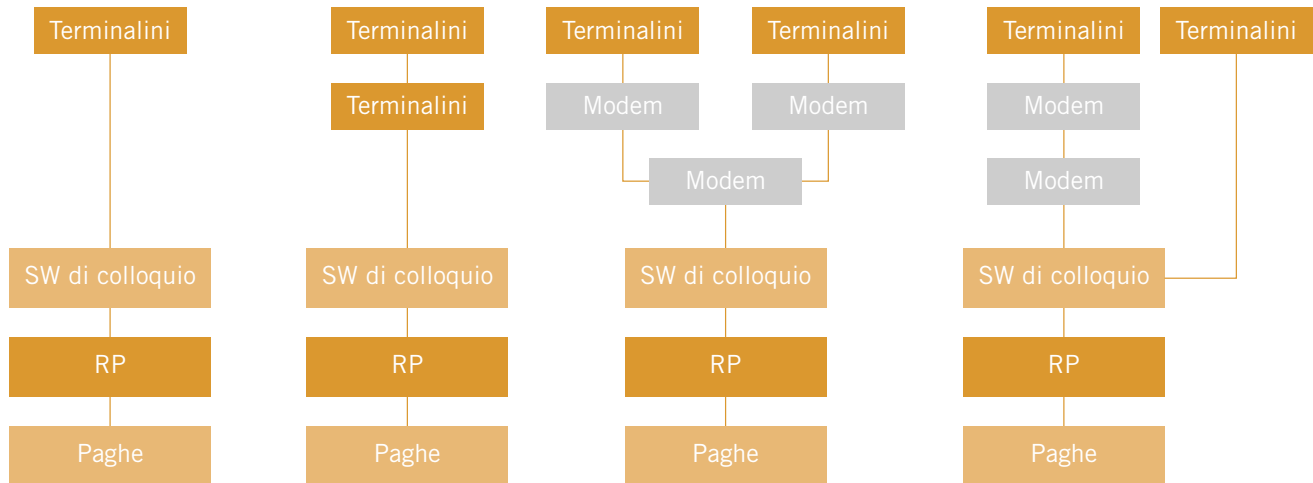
Terminalini

SW di colloquio

RP

Paghe

Terminalini

Terminalini

SW di colloquio

RP

Paghe

Terminalini

Terminalini

Modem

Modem

Modem

SW di colloquio

RP

Paghe

Terminalini

Terminalini

Modem

Modem

SW di colloquio

RP

Paghe